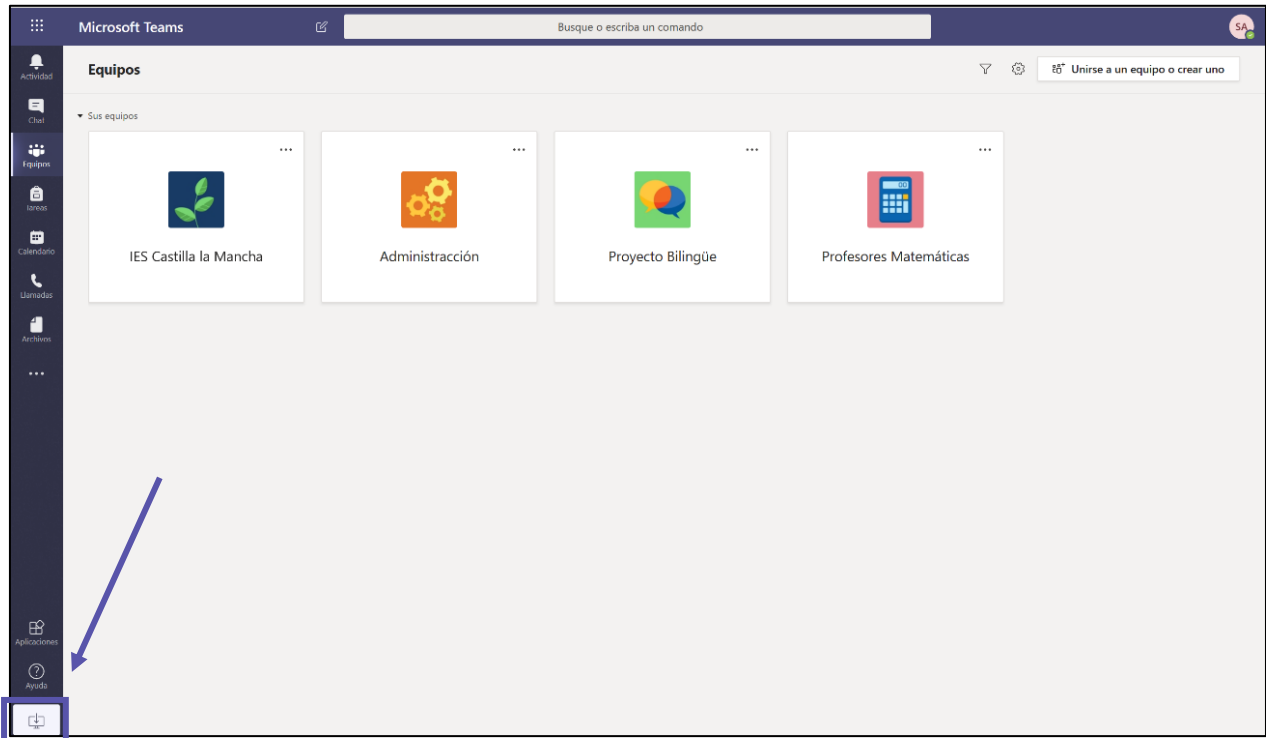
Microsoft Teams

Busque o escriba un comando

SA

Actividad

Chat

Equipos

Tareas

Calendario

Llamadas

Archivos

...

Aplicaciones

Ayuda

Equipos

Unirse a un equipo o crear uno

Sus equipos

...

IES Castilla la Mancha

...

Administracción

...

Proyecto Bilingüe

...

Profesores Matemáticas